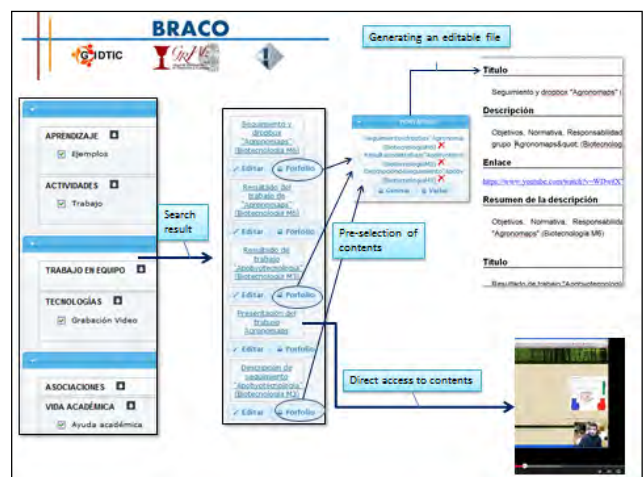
BRACO

GIDTIC

Generating an editable file

APRENDIZAJE

Ejemplos

ACTIVIDADES

Trabajo

TRABAJO EN EQUIPO

TECNOLOGÍAS

Grabación Video

ASOCIACIONES

VIDA ACADÉMICA

Ayuda académica

Search result

Seguimiento y dropbox "Agronomaps" (Biotecnología M6)

Editar

Portfolio

Resultado del trabajo de "Agronomaps" (Biotecnología M6)

Editar

Portfolio

Resultado de trabajo "Apobytecnología" (Biotecnología M6)

Editar

Portfolio

Presentación del trabajo Agronomaps

Editar

Portfolio

Descripción de seguimiento "Apobytecnología" (Biotecnología M6)

Editar

Portfolio

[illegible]

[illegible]

Generar

Vaciar

Pre-selection of contents

Direct access to contents

Titulo

Seguimiento y dropbox "Agronomaps" (

Descripción

Objetivos, Normativa, Responsabilidad grupo Agronomaps&quot; (Biotecnolog

Enlace

https://www.youtube.com/watch?v=WDw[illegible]

Resumen de la descripción

Objetivos, Normativa, Responsabilid "Agronomaps" (Biotecnología M6)

Titulo

Resultado de trabajo "Apobytecnologí